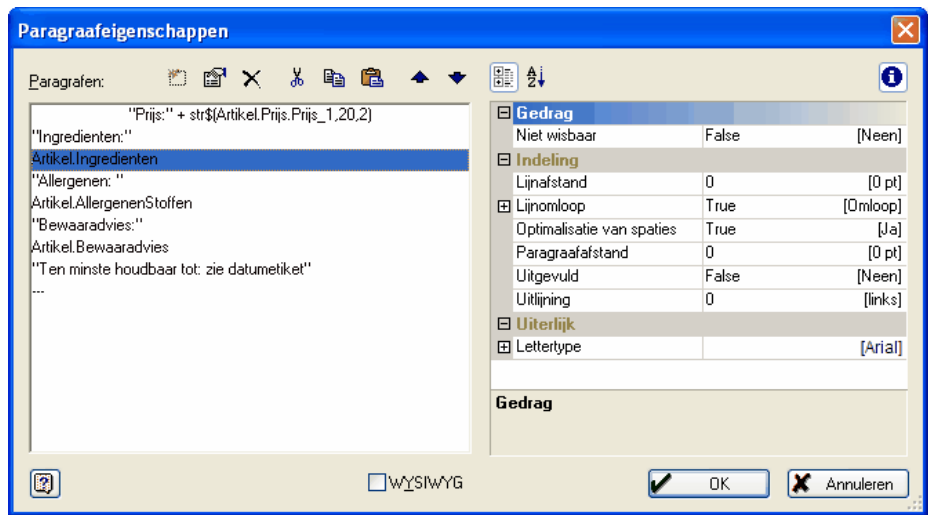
Paragraafeigenschappen

Paragrafen:

"Prijs:" + str$(Artikel.Prijs.Prijs_1,20,2)
"Ingredienten:"
Artikel.Ingredienten
"Allergenen: "
Artikel.AllergenenStoffen
"Bewaaradvies:"
Artikel.Bewaaradvies
"Ten minste houdbaar tot: zie datumetiket"
---

| | | |
|---|---|---|
| Gedrag | | |
| Niet wisbaar | False | [Neen] |
| Indeling | | |
| Lijnafstand | 0 | [0 pt] |
| Lijnomloop | True | [Omloop] |
| Optimalisatie van spaties | True | [Ja] |
| Paragraafafstand | 0 | [0 pt] |
| Uitgevuld | False | [Neen] |
| Uitlijning | 0 | [links] |
| Uiterlijk | | |
| Lettertype | | [Arial] |

Gedrag

WYSIWYG

OK

Annuleren